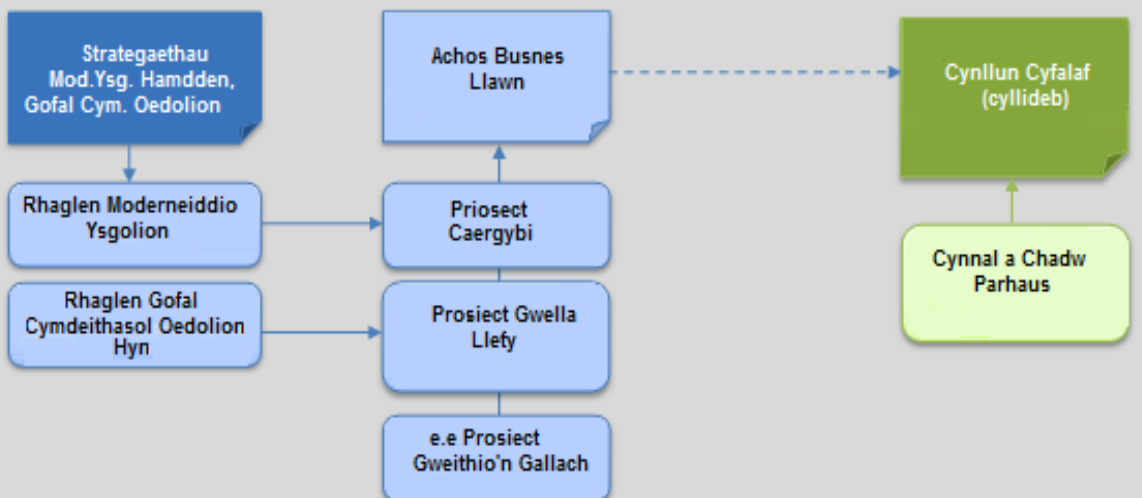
Strategaethau Mod.Ysg. Hamdden, Gofal Cym. Oedolion

Rhaglen Moderneiddio Ysgolion

Rhaglen Gofal Cymdeithasol Oedolion Hyn

Achos Busnes Llawn

Priosect Caergybi

Prosiect Gwella Llefy

e.e Prosiect Gweithio'n Gallach

Cynllun Cyfalaf (cyllideb)

Cynnal a Chadw Parhaus